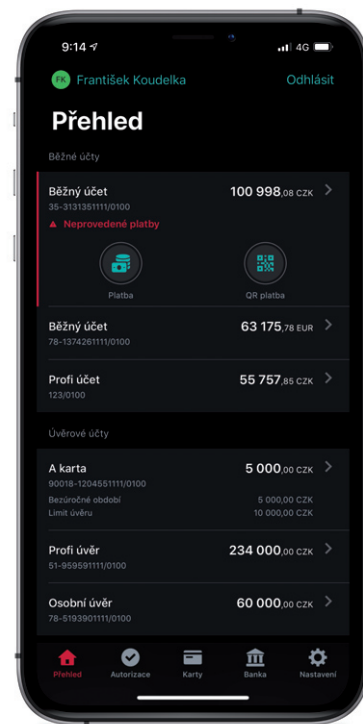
9:14

4G

FK František Koudelka

Odhlásit

Přehled

Běžné účty

Běžný účet

100 998,08 CZK

35-3131351111/0100

Neprovedené platby

Platba

QR platba

Běžný účet

63 175,78 EUR

78-1374261111/0100

Profi účet

55 757,85 CZK

123/0100

Úvěrové účty

A karta

5 000,00 CZK

90018-1204551111/0100

Bezúročné období

5 000,00 CZK

Limit úvěru

10 000,00 CZK

Profi úvěr

234 000,00 CZK

51-959591111/0100

Osobní úvěr

60 000,00 CZK

78-5193901111/0100

Přehled

Autorizace

Karty

Banka

Nastavení